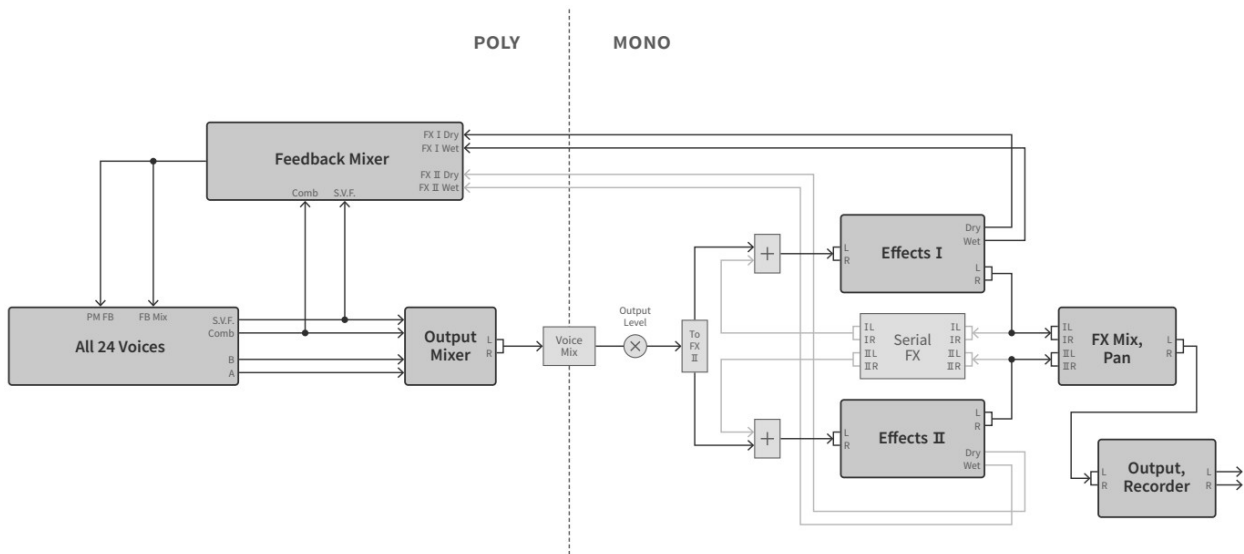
POLY

MONO

Feedback Mixer
FX I Dry
FX I Wet
FX II Dry
FX II Wet
Comb
S.V.F.

PM FB
FB Mix
S.V.F.
Comb
B
A
All 24 Voices

Output Mixer
L
R

Voice Mix

Output Level

To FX II

+

Effects I
L
R
Dry
Wet
L
R

Serial FX
IL
IR
IIL
IIR
IL
IR
IIL
IIR

+

Effects II
L
R
L
R
Dry
Wet

FX Mix, Pan
IL
IR
IIL
IIR
L
R

Output, Recorder
L
R
L
R